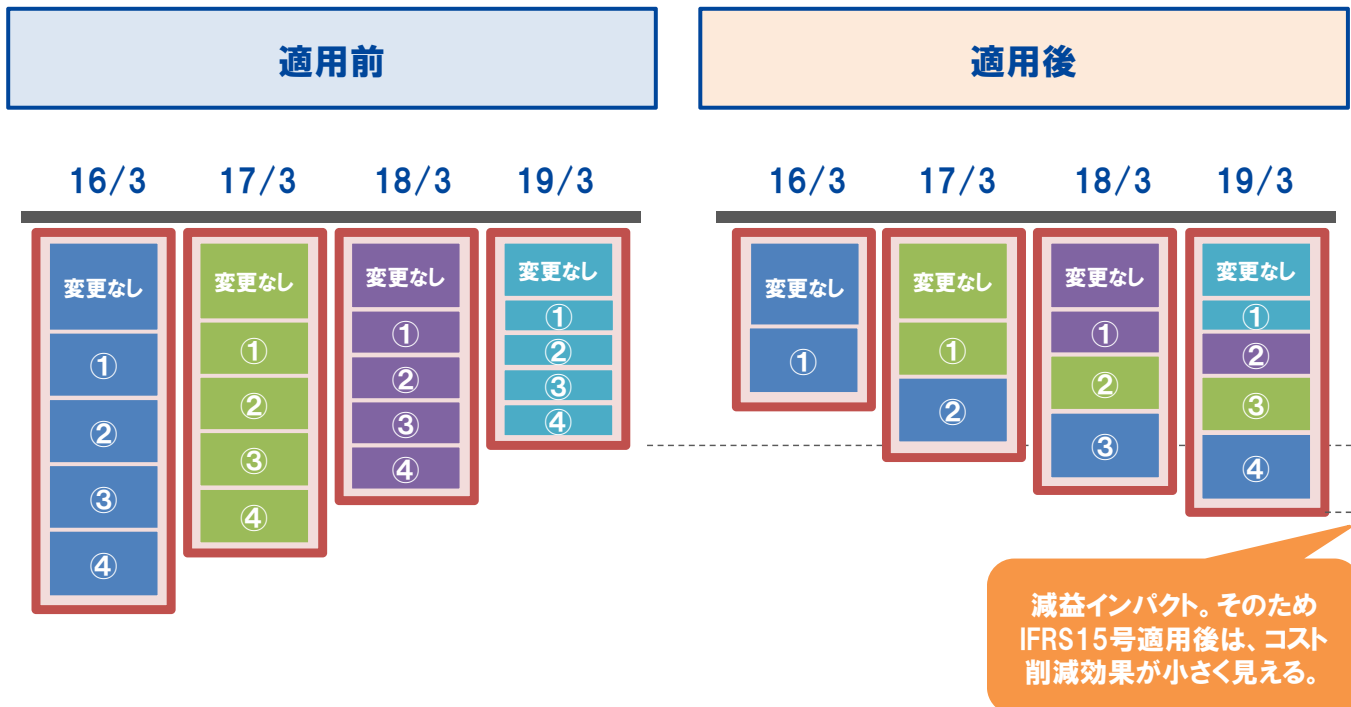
適用前

16/3
変更なし
①
②
③
④

17/3
変更なし
①
②
③
④

18/3
変更なし
①
②
③
④

19/3
変更なし
①
②
③
④

適用後

16/3
変更なし
①

17/3
変更なし
①
②

18/3
変更なし
①
②
③

19/3
変更なし
①
②
③
④

減益インパクト。そのため IFRS15号適用後は、コスト削減効果が小さく見える。